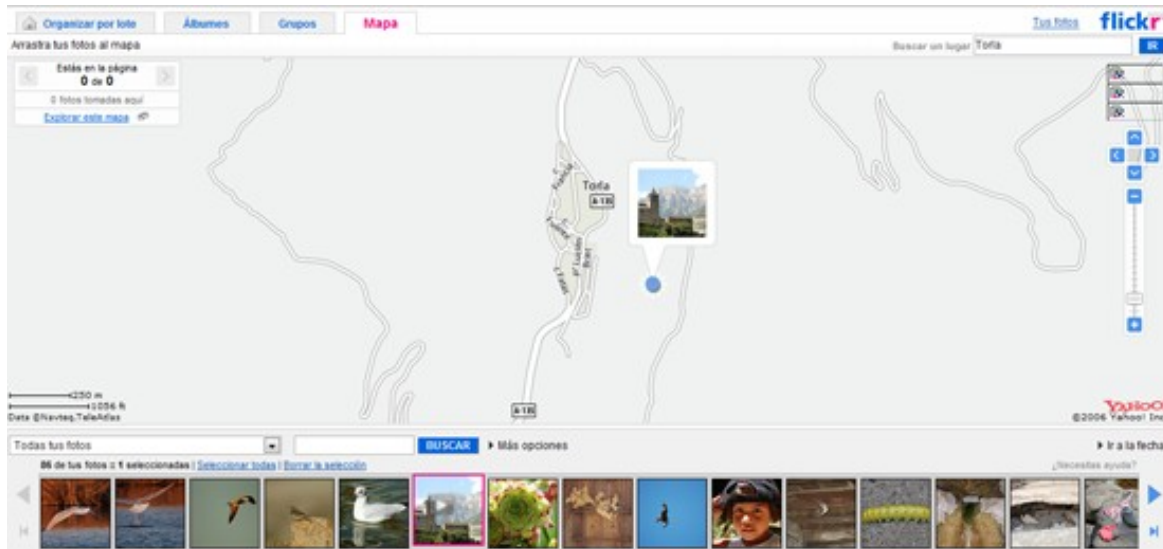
Organizar por lote | Álbumes | Grupos | Mapa | Tus fotos | flickr

Arrastra tus fotos al mapa

Buscar un lugar Toria IR

Estás en la página
0 de 0
0 fotos tomadas aquí
Explorar este mapa

Toria
A-18
A-18

250 m
1056 ft
Data ©Navteq,TeleAtlas

YAHOO!
©2006 Yahoo! Inc

Todas tus fotos
BUSCAR
▸ Más opciones
▸ Ir a la fecha

86 de tus fotos :: 1 seleccionadas | Seleccionar todas | Borrar la selección
¿Necesitas ayuda?